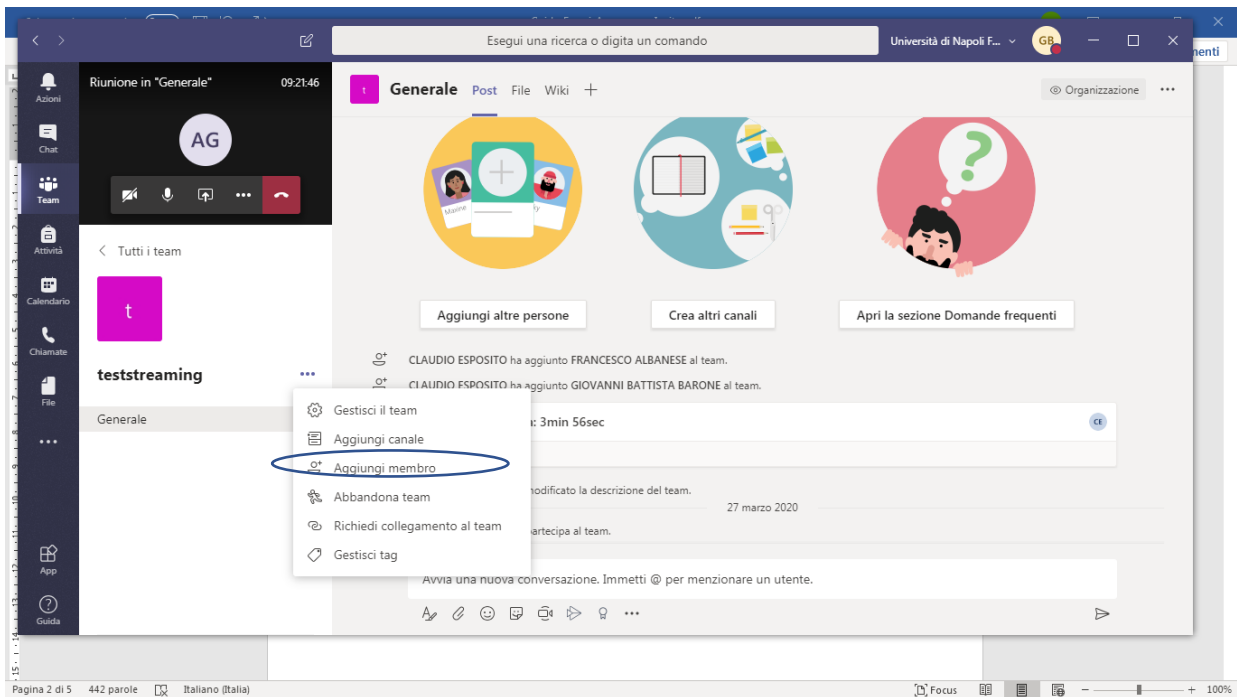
Esegui una ricerca o digita un comando
Università di Napoli F...
GB
menti

Azioni
Chat
Team
Attività
Calendario
Chiamate
File
...
App
Guida

Riunione in "Generale" 09:21:46
AG

< Tutti i team
t
teststreaming ...
Generale

t Generale Post File Wiki +
Organizzazione ...

Aggiungi altre persone
Crea altri canali
Apri la sezione Domande frequenti

CLAUDIO ESPOSITO ha aggiunto FRANCESCO ALBANESE al team.
CLAUDIO ESPOSITO ha aggiunto GIOVANNI BATTISTA BARONE al team.
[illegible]: 3min 56sec
CE
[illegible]modificato la descrizione del team.
27 marzo 2020
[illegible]artecipa al team.

Gestisci il team
Aggiungi canale
Aggiungi membro
Abbandona team
Richiedi collegamento al team
Gestisci tag

Avvia una nuova conversazione. Immetti @ per menzionare un utente.

Pagina 2 di 5 442 parole Italiano (Italia) Focus 100%